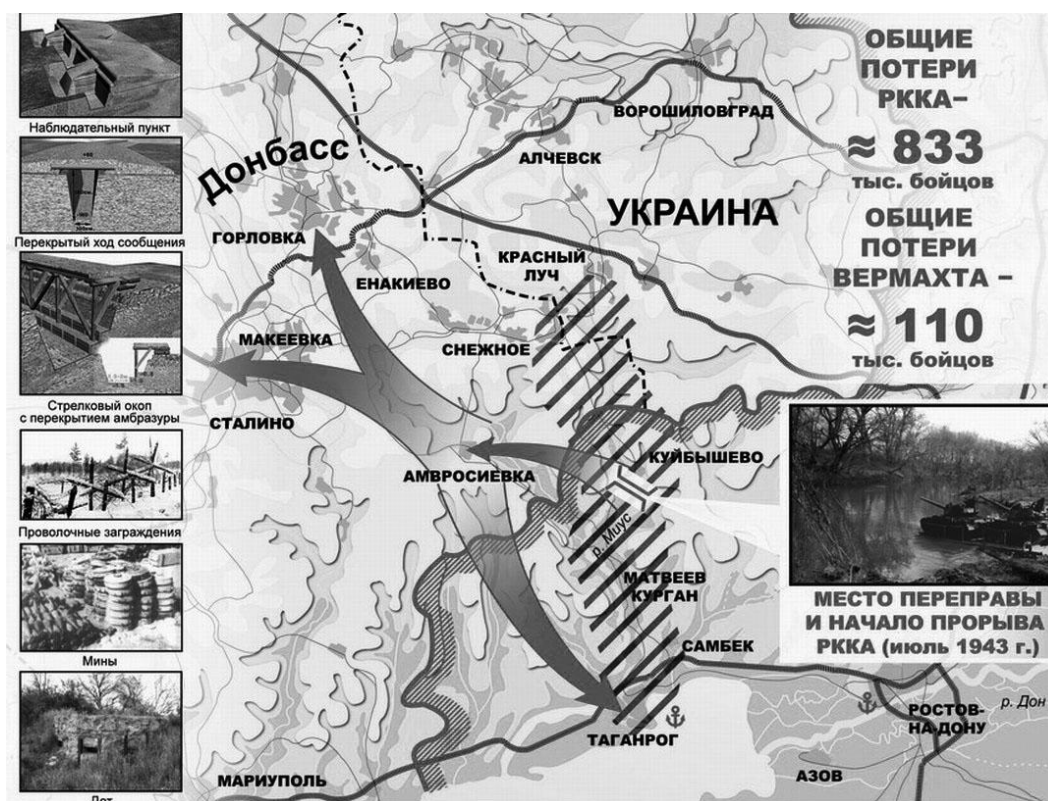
Наблюдательный пункт

Перекрытый ход сообщения

Стрелковый окоп с перекрытием амбразуры

Проволочные заграждения

Мины

Дот

Донбасс

ВОРОШИЛОВГРАД

АЛЧЕВСК

УКРАИНА

ГОРЛОВКА

ЕНАКИЕВО

КРАСНЫЙ ЛУЧ

МАКЕЕВКА

СНЕЖНОЕ

СТАЛИНО

АМВРОСИЕВКА

КУЙБЫШЕВО

р. Миус

МАТВЕЕВ КУРГАН

САМБЕК

ТАГАНРОГ

РОСТОВ-НА-ДОНУ

р. Дон

АЗОВ

МАРИУПОЛЬ

ОБЩИЕ ПОТЕРИ РККА – ≈ 833 тыс. бойцов

ОБЩИЕ ПОТЕРИ ВЕРМАХТА – ≈ 110 тыс. бойцов

МЕСТО ПЕРЕПРАВЫ И НАЧАЛО ПРОРЫВА РККА (июль 1943 г.)